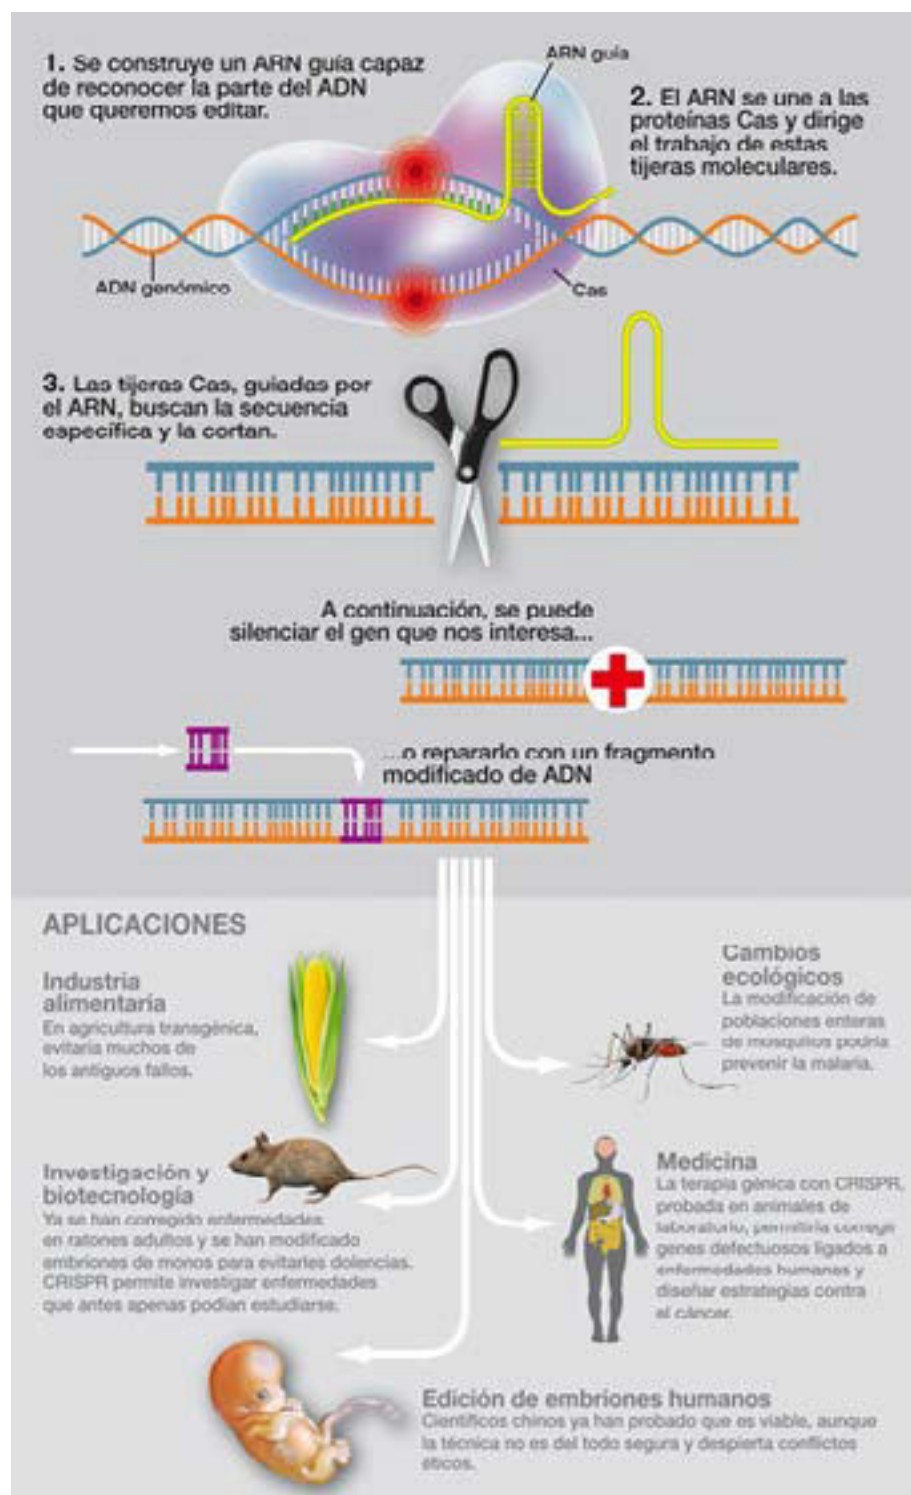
1. Se construye un ARN guía capaz de reconocer la parte del ADN que queremos editar.

ARN guía

2. El ARN se une a las proteínas Cas y dirige el trabajo de estas tijeras moleculares.

ADN genómico

Cas

3. Las tijeras Cas, guiadas por el ARN, buscan la secuencia específica y la cortan.

A continuación, se puede silenciar el gen que nos interesa...

...o repararlo con un fragmento modificado de ADN

APLICACIONES

Industria alimentaria
En agricultura transgénica, evitaría muchos de los antiguos fallos.

Cambios ecológicos
La modificación de poblaciones enteras de mosquitos podría prevenir la malaria.

Investigación y biotecnología
Ya se han corregido enfermedades en ratones adultos y se han modificado embriones de monos para evitarles dolencias. CRISPR permite investigar enfermedades que antes apenas podían estudiarse.

Medicina
La terapia génica con CRISPR, probada en animales de laboratorio, permitiría corregir genes defectuosos ligados a enfermedades humanas y diseñar estrategias contra el cáncer.

Edición de embriones humanos
Científicos chinos ya han probado que es viable, aunque la técnica no es del todo segura y despierta conflictos éticos.